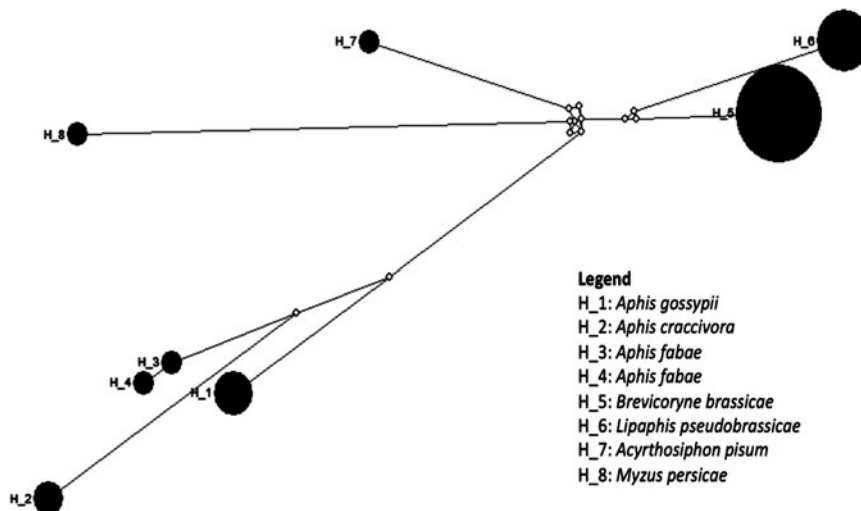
H_7

H_6

H_5

H_8

Legend
H_1: Aphis gossypii
H_2: Aphis craccivora
H_3: Aphis fabae
H_4: Aphis fabae
H_5: Brevicoryne brassicae
H_6: Lipaphis pseudobrassicae
H_7: Acyrthosiphon pisum
H_8: Myzus persicae

H_3

H_4

H_1

H_2